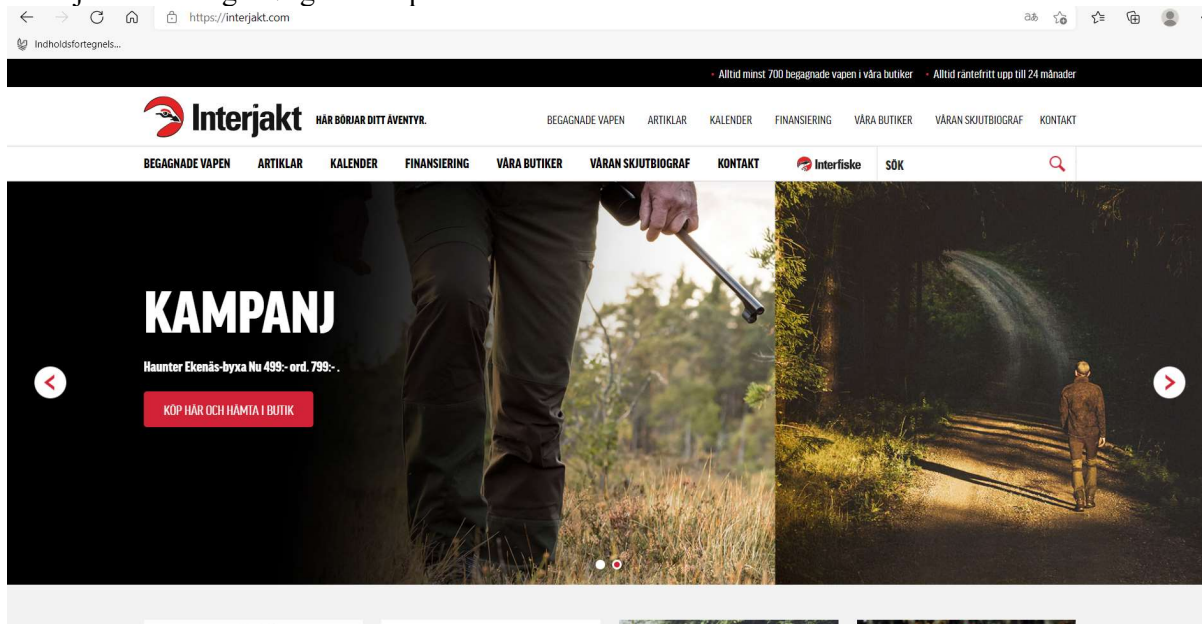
https://interjakt.com

Indholdsfortegnels...

Alltid minst 700 begagnade vapen i våra butiker · Alltid räntefritt upp till 24 månader

Interjakt HÄR BÖRJAR DITT ÄVENTYR.

BEGAGNADE VAPEN ARTIKLAR KALENDER FINANSIERING VÅRA BUTIKER VÅRAN SKJUTBIOGRAF KONTAKT

BEGAGNADE VAPEN ARTIKLAR KALENDER FINANSIERING VÅRA BUTIKER VÅRAN SKJUTBIOGRAF KONTAKT Interfiske SÖK

KAMPANJ

Haunter Ekenäs-byxa Nu 499:- ord. 799:- .

KÖP HÄR OCH HÄMTA I BUTIK